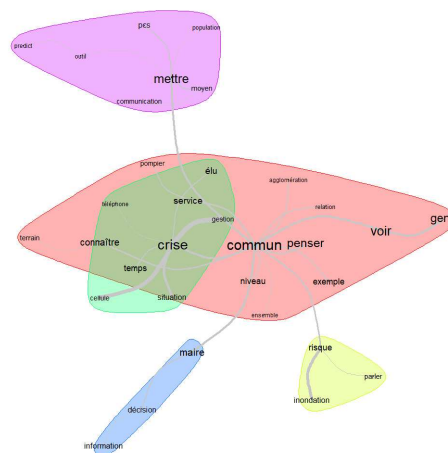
pcs
population
predict
outil
mettre
moyen
communication
pompier
élu
agglomération
téléphone
service
gestion
relation
gen
terrain
connaître
crise
commun
penser
voir
temps
niveau
exemple
culture
situation
ensemble
maire
risque
parler
inondation
décision
information